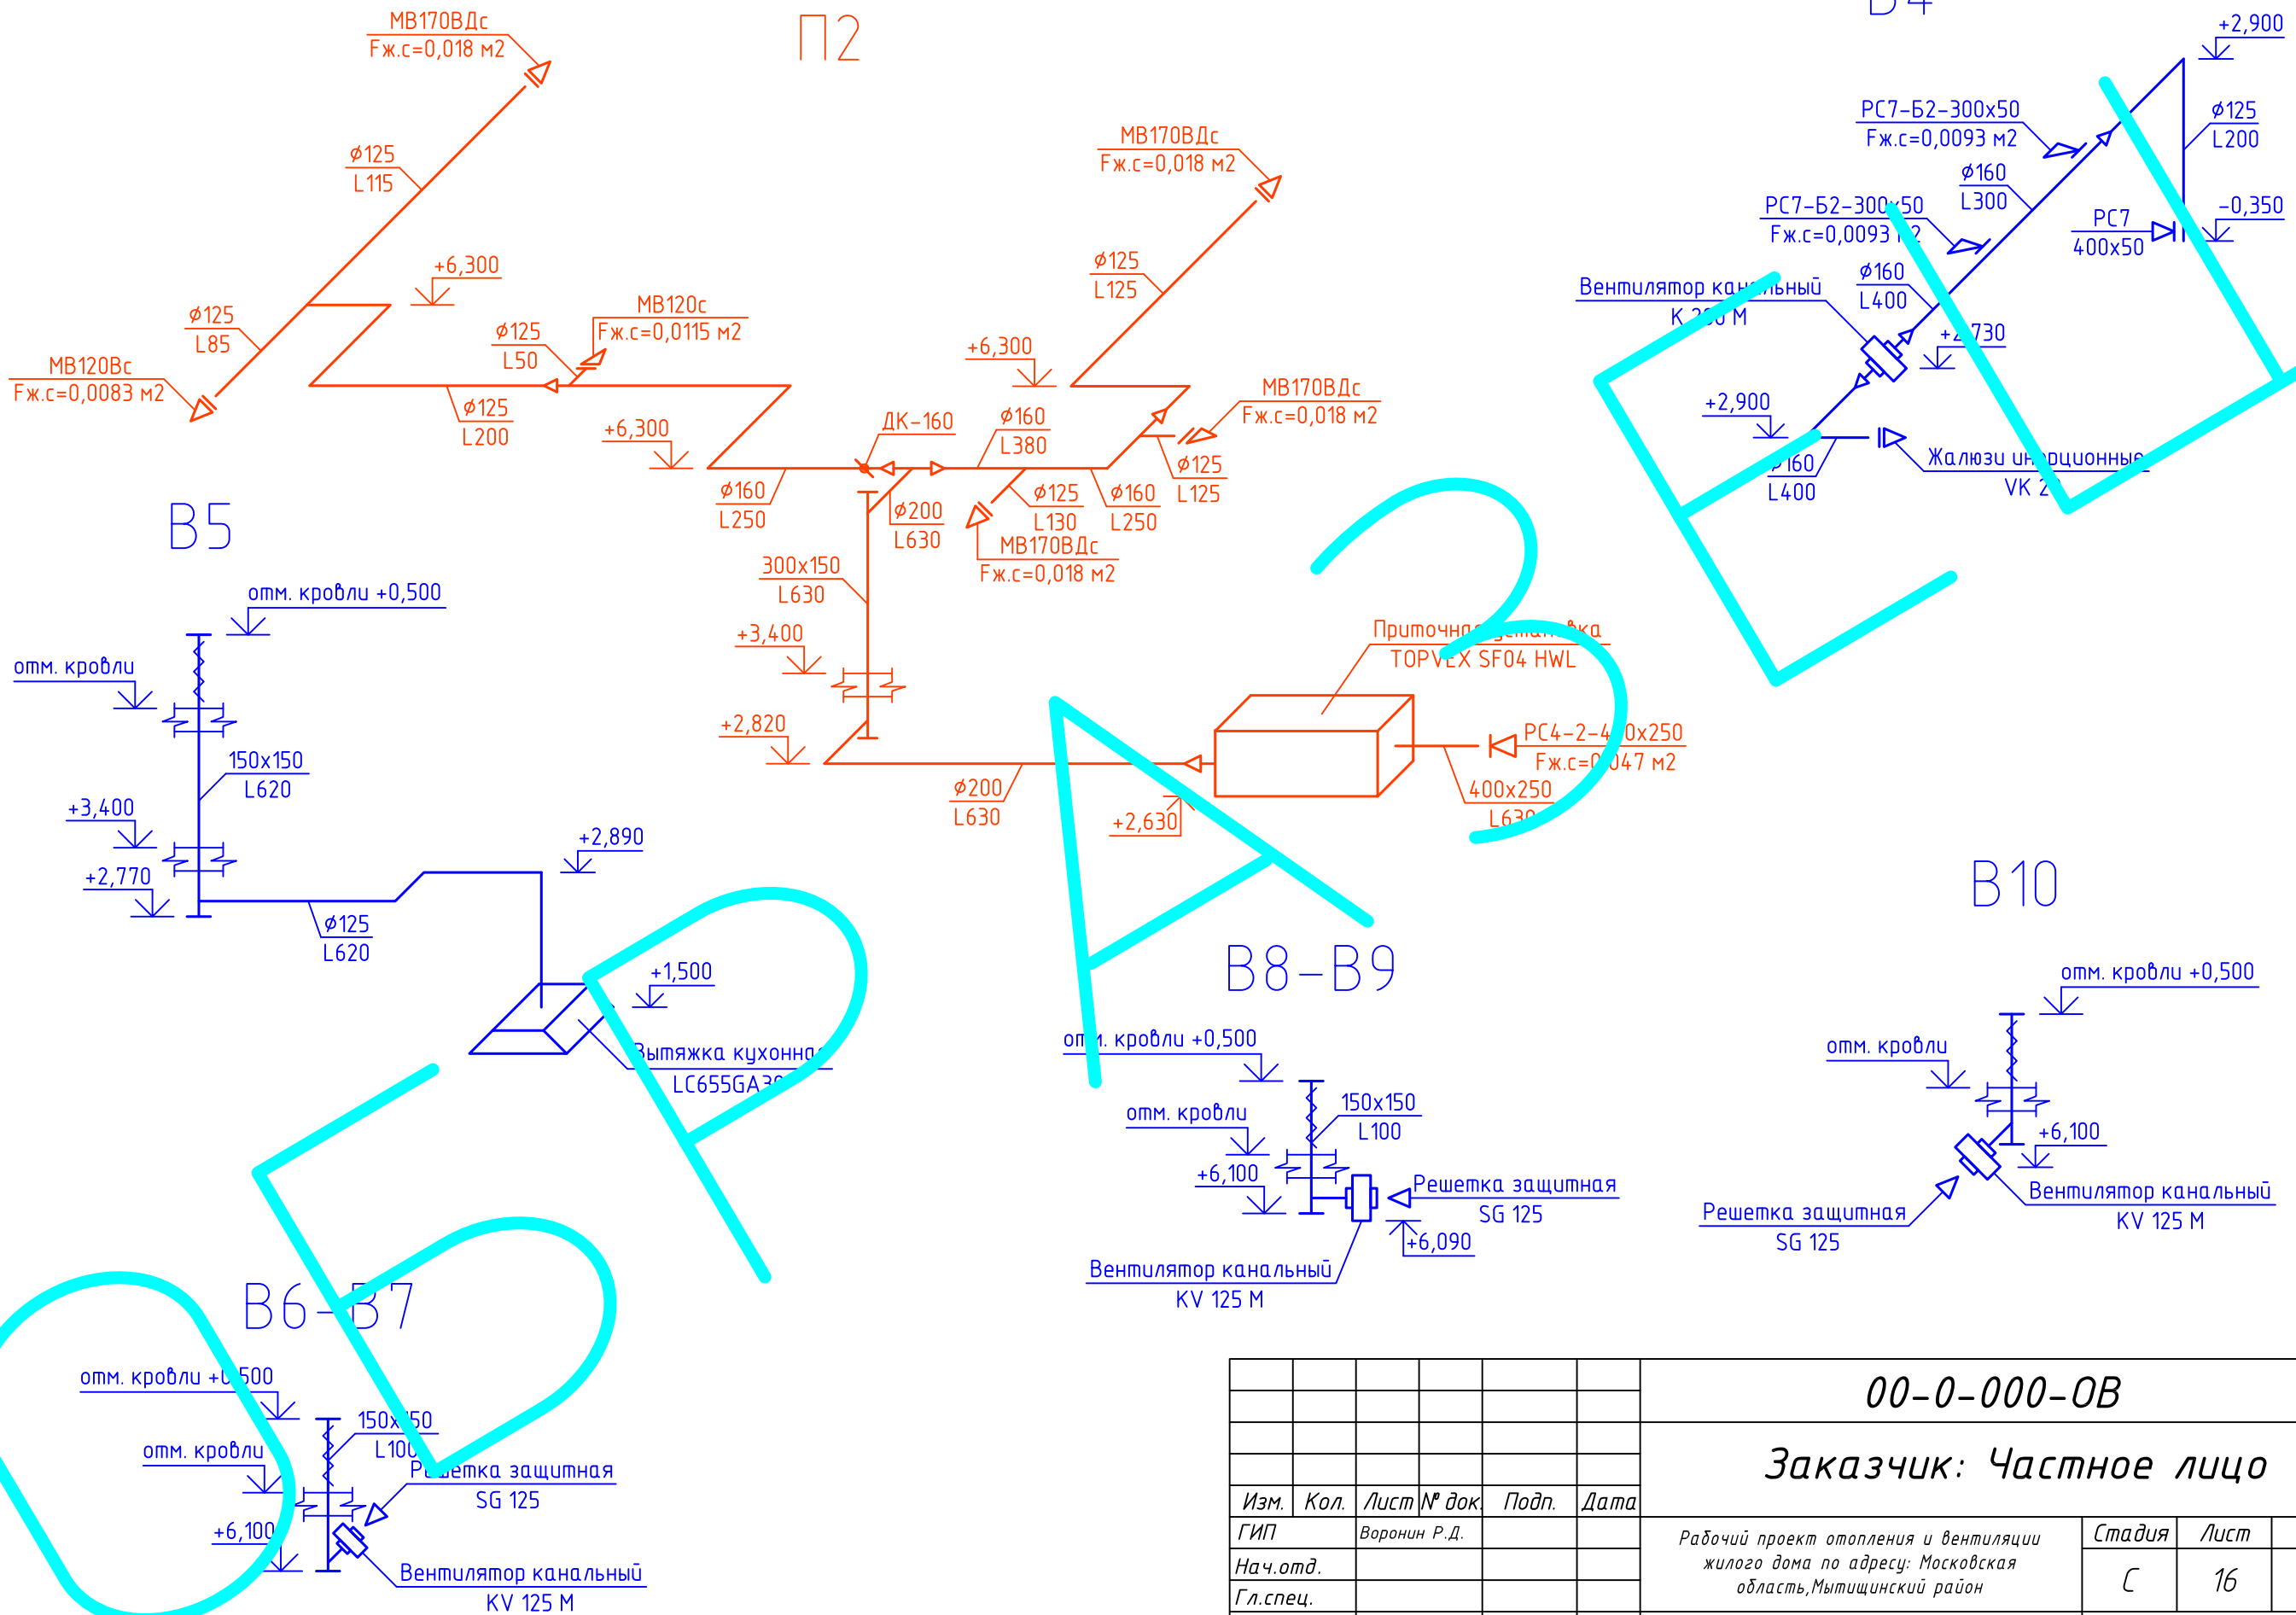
П2

МВ170ВДс
Fж.с=0,018 м2

ø125
L115

+6,300

ø125
L85

МВ120Вс
Fж.с=0,0083 м2

ø125
L50

МВ120с
Fж.с=0,0115 м2

ø125
L200

+6,300

МВ170ВДс
Fж.с=0,018 м2

ø125
L125

+6,300

МВ170ВДс
Fж.с=0,018 м2

ДК-160

ø160
L380

ø160
L250

ø200
L630

ø125
L130

ø160
L250

ø125
L125

МВ170ВДс
Fж.с=0,018 м2

300x150
L630

+3,400

+2,820

ø200
L630

+2,630

Приточная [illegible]ка
TOPVEX SF04 HWL

РС4-2-4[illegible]0x250
Fж.с=0,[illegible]47 м2

400x250
L63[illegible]

В5

отм. кровли +0,500

отм. кровли

150x150
L620

+3,400

+2,770

ø125
L620

+2,890

+1,500

Вытяжка кухонна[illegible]
LC655GA3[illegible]

В4

+2,900

РС7-Б2-300x50
Fж.с=0,0093 м2

ø125
L200

ø160
L300

РС7-Б2-300x50
Fж.с=0,0093 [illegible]2

РС7
400x50

-0,350

Вентилятор ка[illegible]льный
К 2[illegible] М

ø160
L400

+2,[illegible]730

+2,900

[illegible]160
L400

Жалюзи и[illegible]рционные
VK 2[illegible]

В8-В9

отм. кровли +0,500

отм. кровли

150x150
L100

+6,100

Решетка защитная
SG 125

+6,090

Вентилятор канальный
KV 125 M

В10

отм. кровли +0,500

отм. кровли

+6,100

Решетка защитная
SG 125

Вентилятор канальный
KV 125 M

В6-В7

отм. кровли +0,500

отм. кровли

150x150
L100

Решетка защитная
SG 125

+6,100

Вентилятор канальный
KV 125 M

ОБРАЗЕЦ

| Изм. | Кол. | Лист | № док. | Подп. | Дата |
|---|---|---|---|---|---|
| ГИП | | Воронин Р.Д. | | | |
| Нач.отд. | | | | | |
| Гл.спец. | | | | | |

00-0-000-ОВ

Заказчик: Частное лицо

Рабочий проект отопления и вентиляции жилого дома по адресу: Московская область,Мытищинский район

| Стадия | Лист |
|---|---|
| С | 16 |